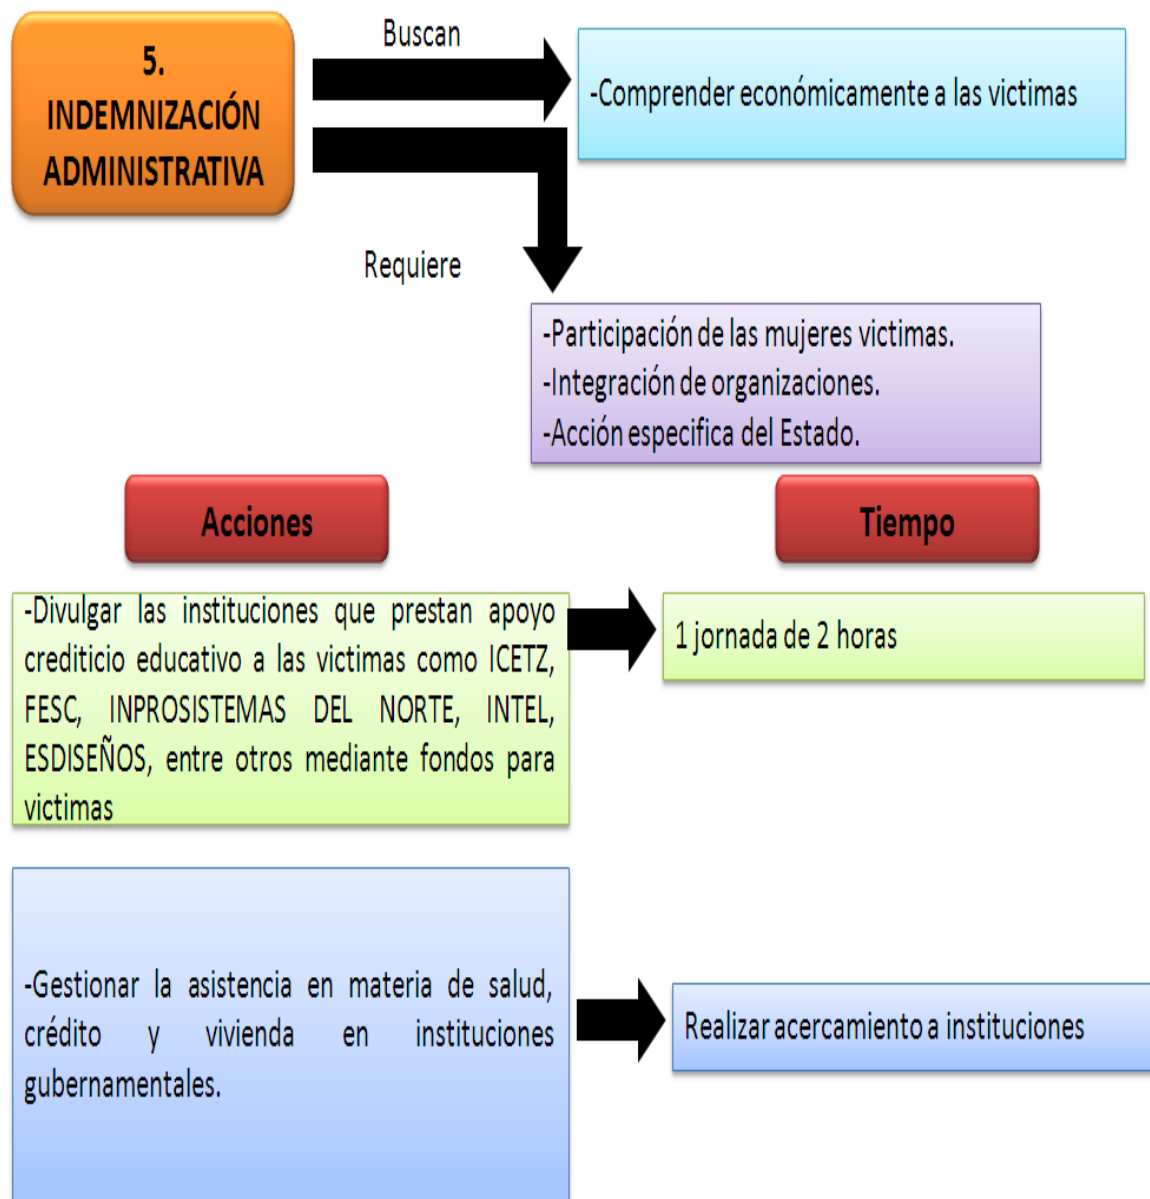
5. INDEMNIZACIÓN ADMINISTRATIVA

Buscan

-Comprender económicamente a las victimas

Requiere

-Participación de las mujeres victimas.
-Integración de organizaciones.
-Acción especifica del Estado.

Acciones

Tiempo

-Divulgar las instituciones que prestan apoyo crediticio educativo a las victimas como ICETZ, FESC, INPROSISTEMAS DEL NORTE, INTEL, ESDISEÑOS, entre otros mediante fondos para victimas

1 jornada de 2 horas

-Gestionar la asistencia en materia de salud, crédito y vivienda en instituciones gubernamentales.

Realizar acercamiento a instituciones